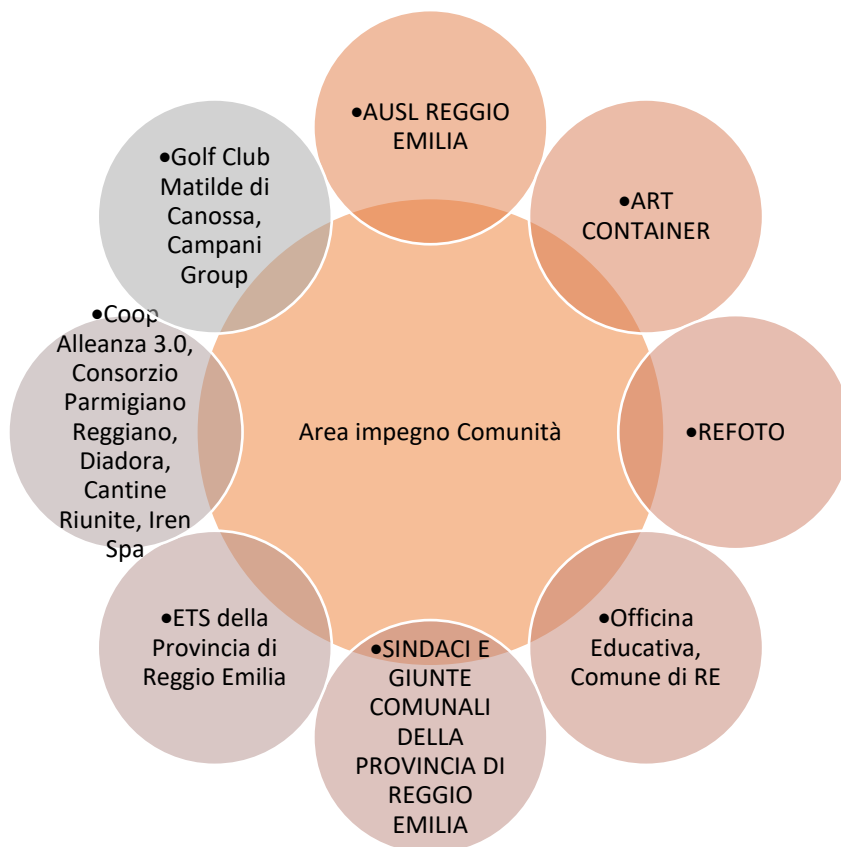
•AUSL REGGIO EMILIA

•ART CONTAINER

•REFOTO

•Officina Educativa, Comune di RE

•SINDACI E GIUNTE COMUNALI DELLA PROVINCIA DI REGGIO EMILIA

•ETS della Provincia di Reggio Emilia

•Coop Alleanza 3.0, Consorzio Parmigiano Reggiano, Diadora, Cantine Riunite, Iren Spa

•Golf Club Matilde di Canossa, Campani Group

Area impegno Comunità